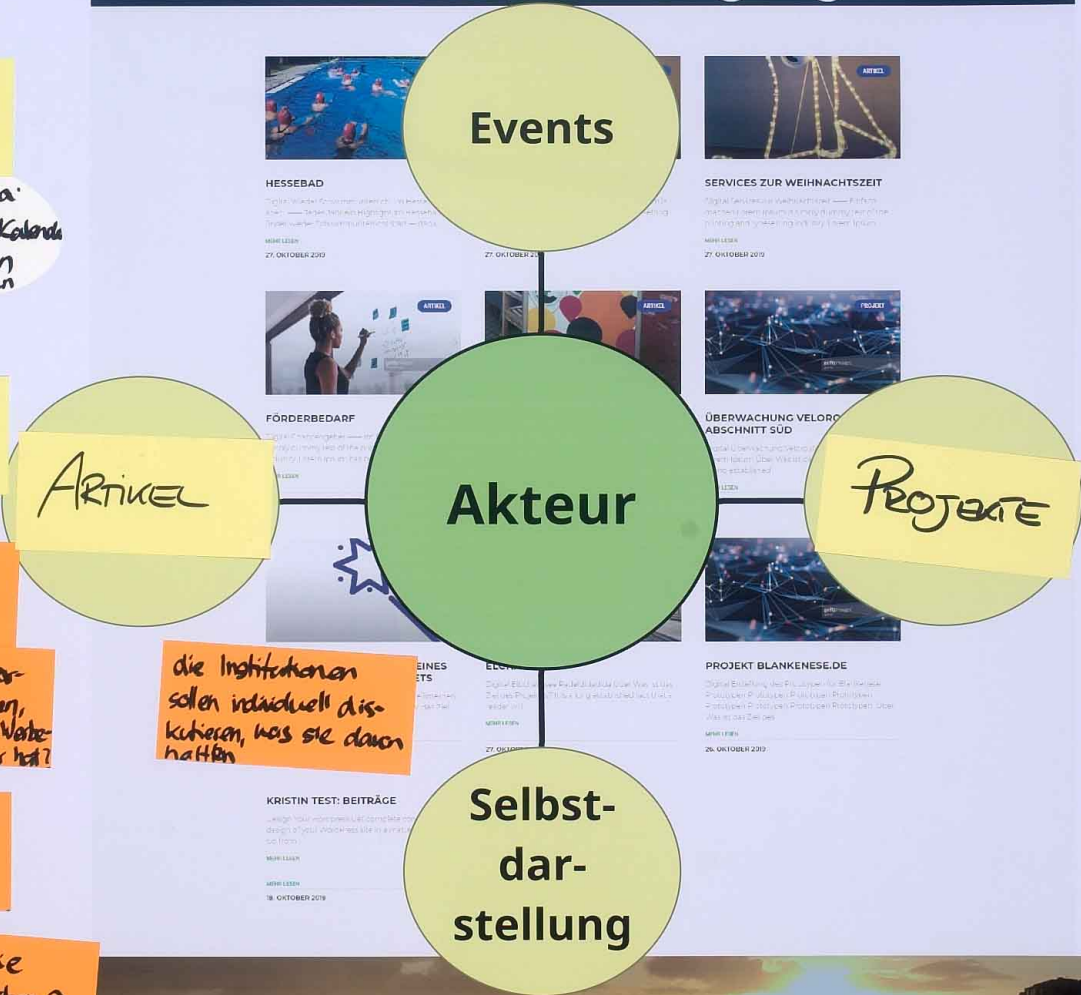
Events

HESSEBAD

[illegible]

MEHR LESEN

27. OKTOBER 2019

27. OKTOBER 2019

ARTIKEL

SERVICES ZUR WEIHNACHTSZEIT

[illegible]

MEHR LESEN

27. OKTOBER 2019

ARTIKEL

ARTIKEL

PROJEKT

FÖRDERBEDARF

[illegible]

ÜBERWACHUNG VELORO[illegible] ABSCHNITT SÜD

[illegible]

Akteur

ARTIKEL

PROJEKTE

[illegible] EINES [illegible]ETS

ELCH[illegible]

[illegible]

MEHR LESEN

27. OKTO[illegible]

PROJEKT BLANKENESE.DE

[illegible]

MEHR LESEN

26. OKTOBER 2019

die Institutionen sollen individuell diskutieren, was sie davon hatten

KRISTIN TEST: BEITRÄGE

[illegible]

MEHR LESEN

MEHR LESEN

18. OKTOBER 2019

Selbst-dar-stellung

a: Kalende n n

ar- n, Werbe- hat?

se